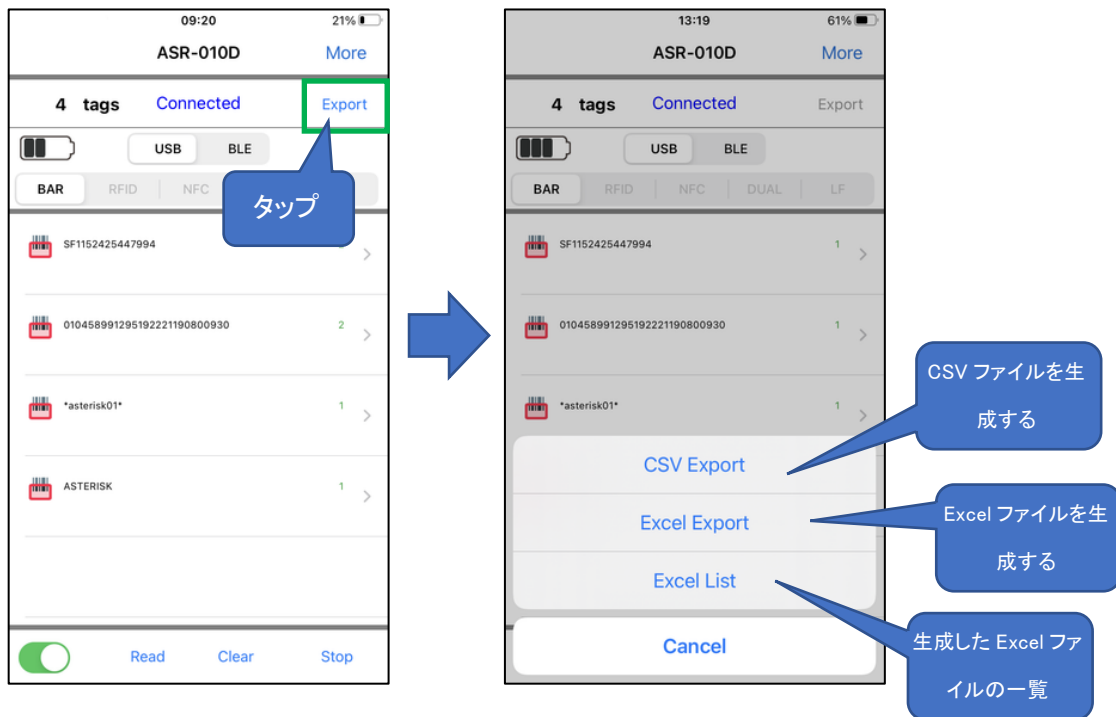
09:20
21%

ASR-010D
More

4 tags
Connected
Export

USB
BLE

BAR
RFID
NFC

タップ

SF1152425447994

010458991295192221190800930
2

*asterisk01*
1

ASTERISK
1

Read
Clear
Stop

13:19
61%

ASR-010D
More

4 tags
Connected
Export

USB
BLE

BAR
RFID
NFC
DUAL
LF

SF1152425447994
1

010458991295192221190800930
1

*asterisk01*
1

CSV Export
Excel Export
Excel List
Cancel

CSV ファイルを生成する

Excel ファイルを生成する

生成した Excel ファイルの一覧